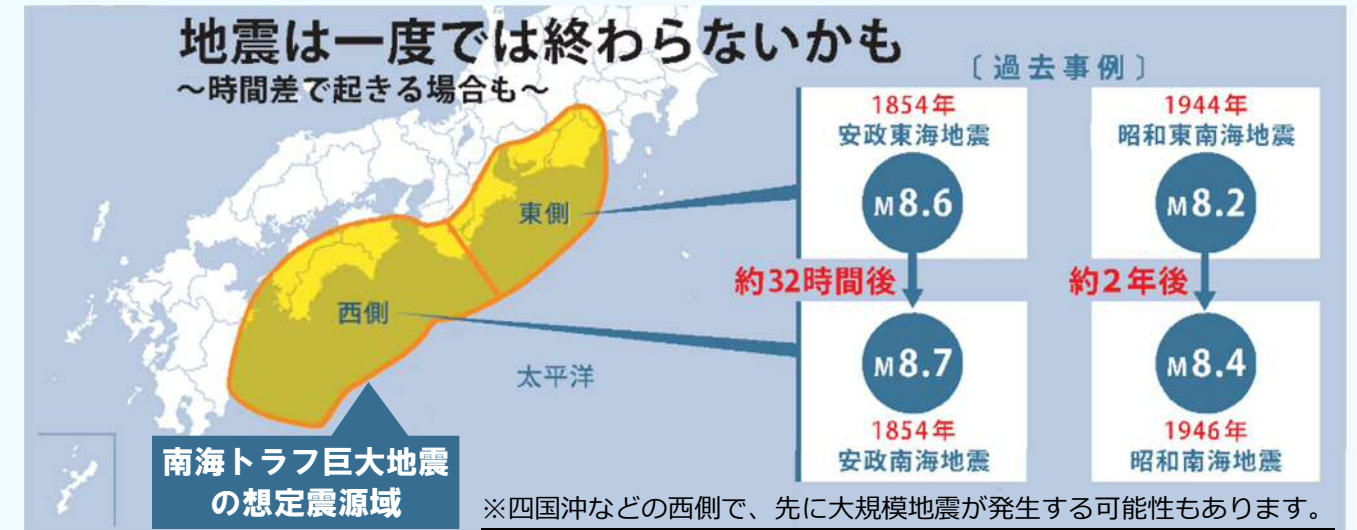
地震は一度では終わらないかも
～時間差で起きる場合も～

〔過去事例〕

東側

西側

太平洋

南海トラフ巨大地震の想定震源域

1854年
安政東海地震
M8.6

約32時間後

M8.7
1854年
安政南海地震

1944年
昭和東南海地震
M8.2

約2年後

M8.4
1946年
昭和南海地震

※四国沖などの西側で、先に大規模地震が発生する可能性もあります。